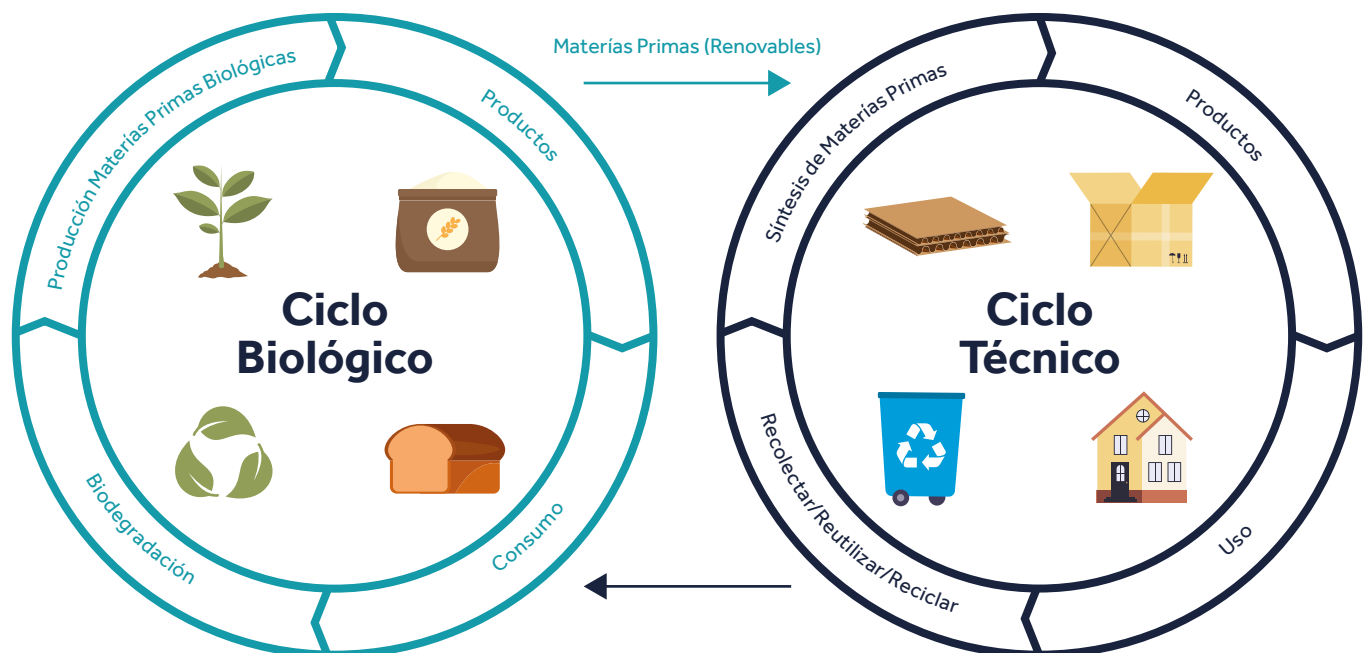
Producción Materias Primas Biológicas

Productos

Ciclo Biológico

Biodegradación

Consumo

Materías Primas (Renovables)

Síntesis de Materías Primas

Productos

Ciclo Técnico

Recolectar/Reutilizar/Reciclar

Uso